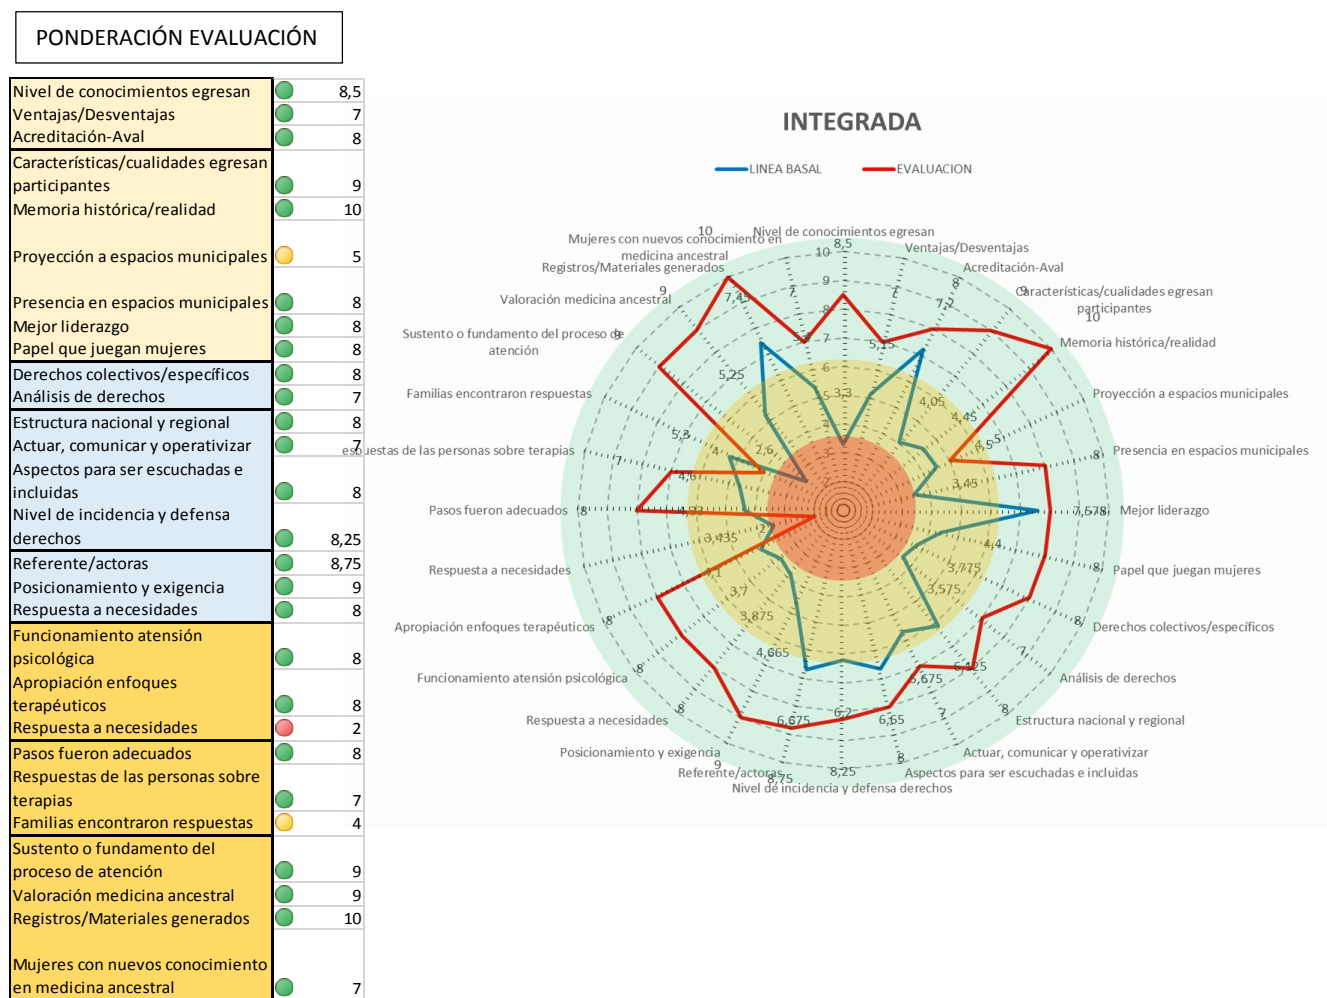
PONDERACIÓN EVALUACIÓN

| | |
|---|---|
| Nivel de conocimientos egresan | 8,5 |
| Ventajas/Desventajas | 7 |
| Acreditación-Aval | 8 |
| Características/cualidades egresan participantes | 9 |
| Memoria histórica/realidad | 10 |
| Proyección a espacios municipales | 5 |
| Presencia en espacios municipales | 8 |
| Mejor liderazgo | 8 |
| Papel que juegan mujeres | 8 |
| Derechos colectivos/específicos | 8 |
| Análisis de derechos | 7 |
| Estructura nacional y regional | 8 |
| Actuar, comunicar y operativizar | 7 |
| Aspectos para ser escuchadas e incluidas | 8 |
| Nivel de incidencia y defensa derechos | 8,25 |
| Referente/actoras | 8,75 |
| Posicionamiento y exigencia | 9 |
| Respuesta a necesidades | 8 |
| Funcionamiento atensión psicológica | 8 |
| Apropiación enfoques terapéuticos | 8 |
| Respuesta a necesidades | 2 |
| Pasos fueron adecuados | 8 |
| Respuestas de las personas sobre terapias | 7 |
| Familias encontraron respuestas | 4 |
| Sustento o fundamento del proceso de atención | 9 |
| Valoración medicina ancestral | 9 |
| Registros/Materiales generados | 10 |
| Mujeres con nuevos conocimiento en medicina ancestral | 7 |

INTEGRADA

LINEA BASAL EVALUACION

Nivel de conocimientos egresan 8,5 Ventajas/Desventajas Acreditación-Aval Características/cualidades egresan participantes Memoria histórica/realidad Proyección a espacios municipales Presencia en espacios municipales Mejor liderazgo Papel que juegan mujeres Derechos colectivos/específicos Análisis de derechos Estructura nacional y regional Actuar, comunicar y operativizar Aspectos para ser escuchadas e incluidas Nivel de incidencia y defensa derechos Referente/actoras Posicionamiento y exigencia Respuesta a necesidades Funcionamiento atensión psicológica Apropiación enfoques terapéuticos Respuesta a necesidades Pasos fueron adecuados Respuestas de las personas sobre terapias Familias encontraron respuestas Sustento o fundamento del proceso de atención Valoración medicina ancestral Registros/Materiales generados Mujeres con nuevos conocimiento en medicina ancestral

10 9 8 7 6 5 7,45 7,2 5,15 5,25 4,05 4,45 4,55 3,45 7,678 4,4 3,775 3,575 5,675 6,125 6,65 6,2 6,675 4,665 3,875 3,7 3,435 4,32 4,67 2,9 5,3 3,3 8,25 8,75 1 2